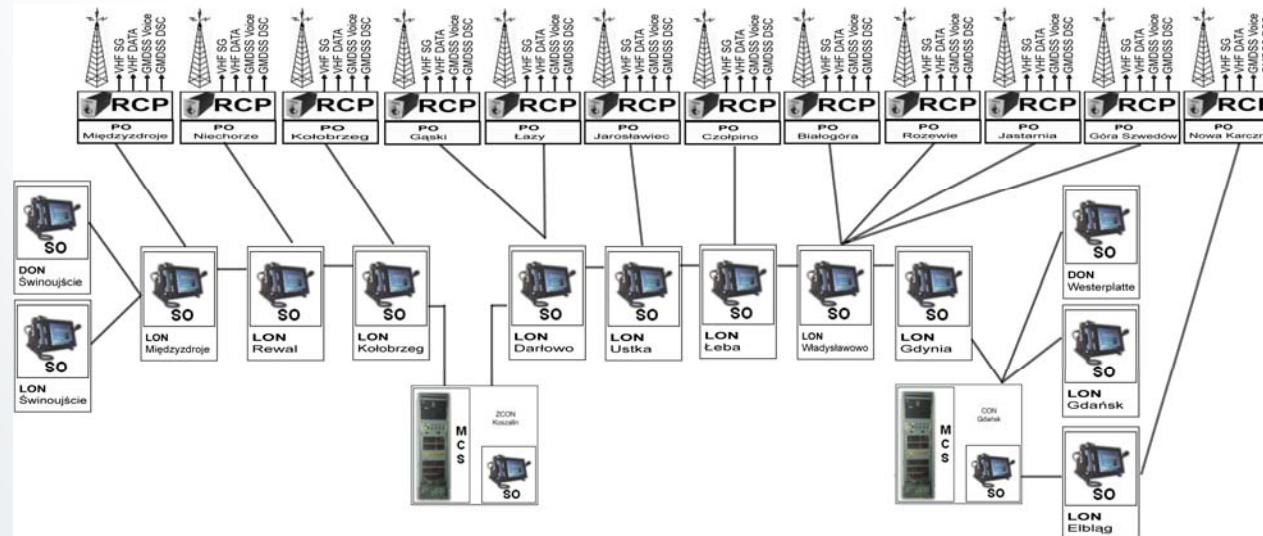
VHF SG
VHF DATA
GMDSS Voice
GMDSS DSC

RCP
PO
Międzyzdroje

RCP
PO
Niechorze

RCP
PO
Kołobrzeg

RCP
PO
Gąski

RCP
PO
Łazy

RCP
PO
Jarosławiec

RCP
PO
Czołpino

RCP
PO
Białogóra

RCP
PO
Rozewie

RCP
PO
Jastarnia

RCP
PO
Góra Szwedów

RCP
PO
Nowa Karczm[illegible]

SO
DON
Świnoujście

SO
LON
Świnoujście

SO
LON
Międzyzdroje

SO
LON
Rewal

SO
LON
Kołobrzeg

M
C
S
ZCON
Koszalin
SO

SO
LON
Darłowo

SO
LON
Ustka

SO
LON
Łeba

SO
LON
Władysławowo

SO
LON
Gdynia

M
C
S
CON
Gdańsk
SO

SO
DON
Westerplatte

SO
LON
Gdańsk

SO
LON
Elbląg